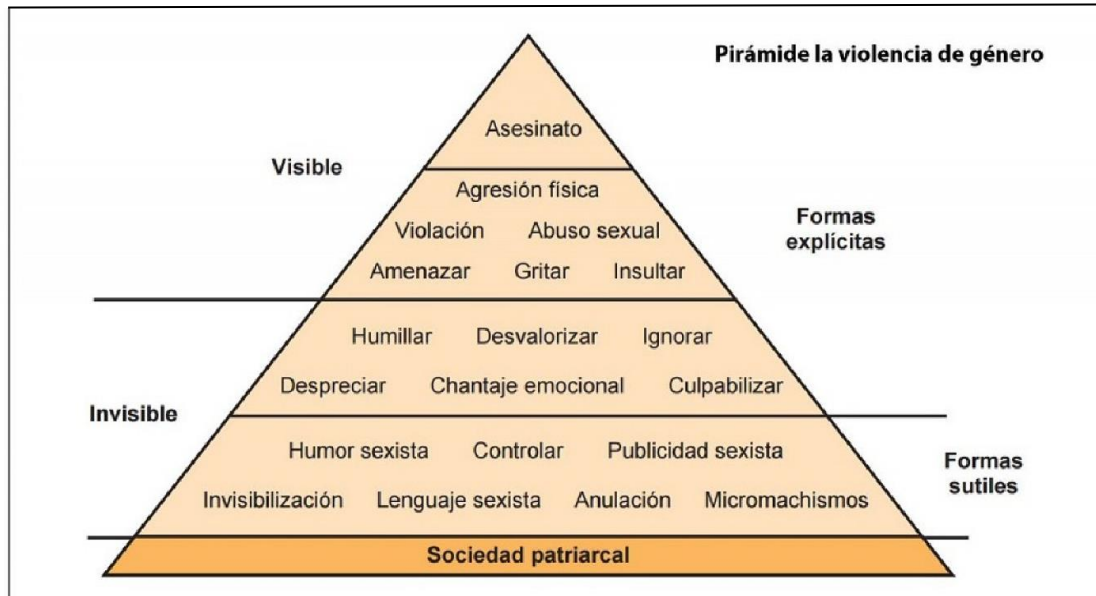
Pirámide la violencia de género

Visible

Asesinato

Agresión física

Violación Abuso sexual

Amenazar Gritar Insultar

Formas explícitas

Humillar Desvalorizar Ignorar

Despreciar Chantaje emocional Culpabilizar

Invisible

Humor sexista Controlar Publicidad sexista

Invisibilización Lenguaje sexista Anulación Micromachismos

Formas sutiles

Sociedad patriarcal